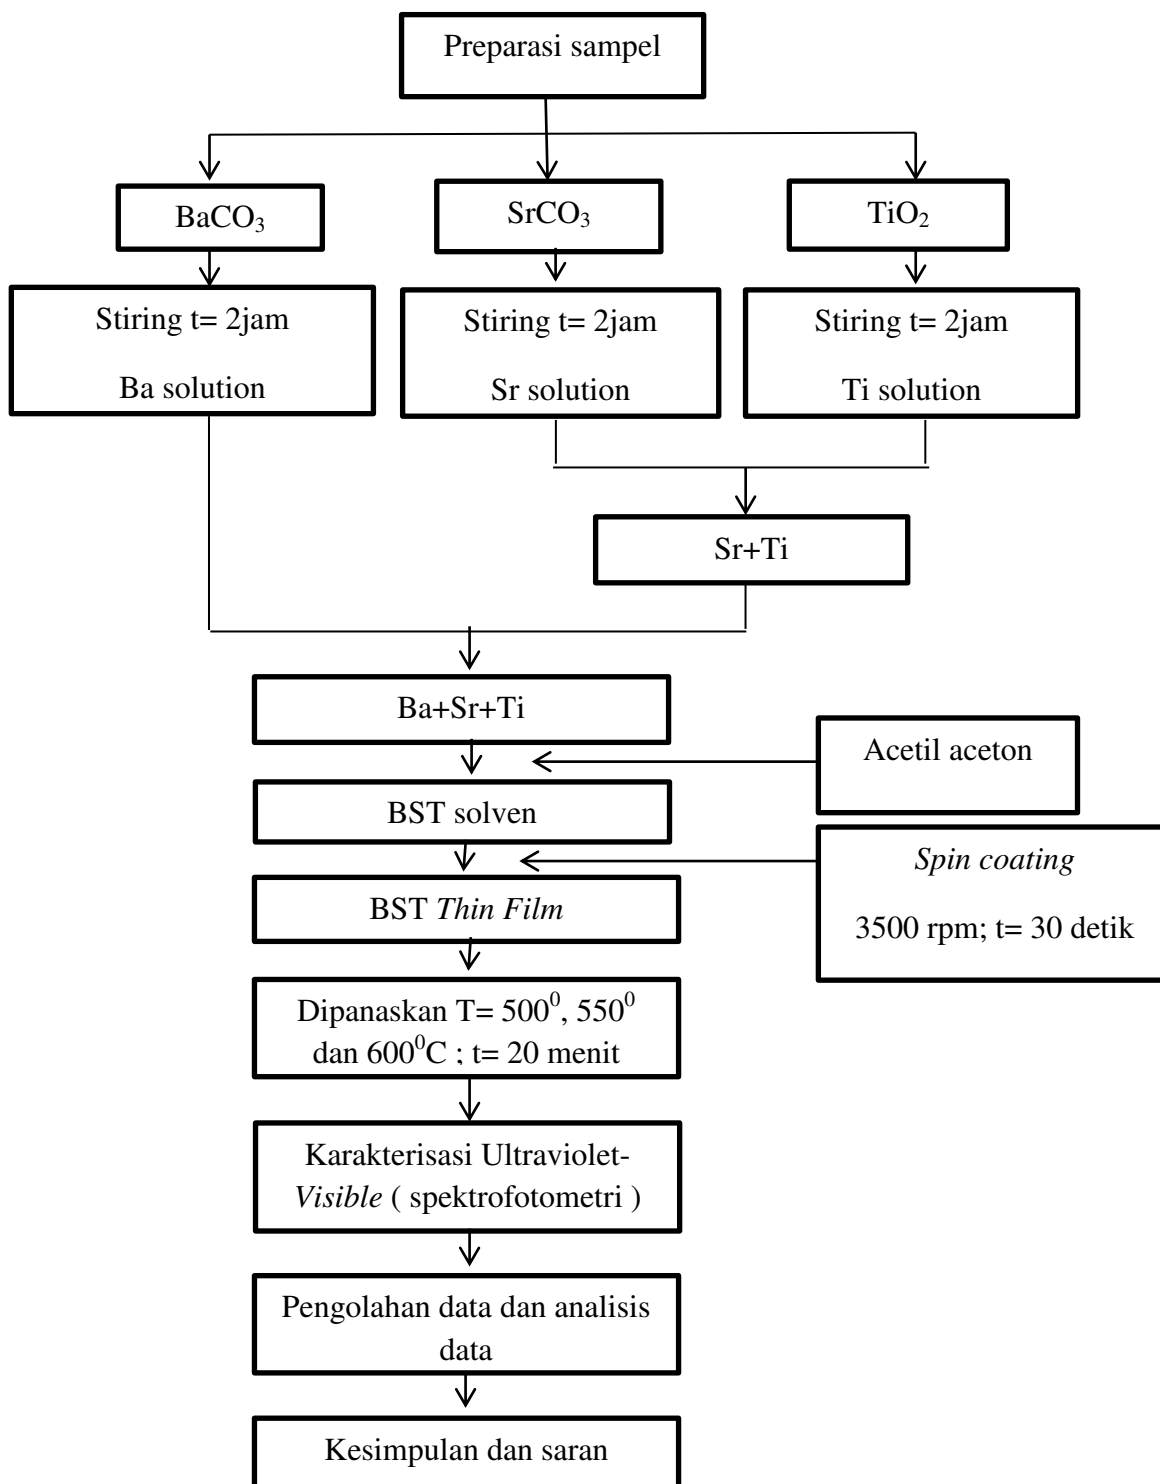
Preparasi sampel

$BaCO_3$

$SrCO_3$

$TiO_2$

Stiring t= 2jam

Ba solution

Stiring t= 2jam

Sr solution

Stiring t= 2jam

Ti solution

Sr+Ti

Ba+Sr+Ti

Acetil aceton

BST solven

Spin coating

3500 rpm; t= 30 detik

BST Thin Film

Dipanaskan T= $500^0$, $550^0$ dan $600^0$C ; t= 20 menit

Karakterisasi Ultraviolet-Visible ( spektrofotometri )

Pengolahan data dan analisis data

Kesimpulan dan saran